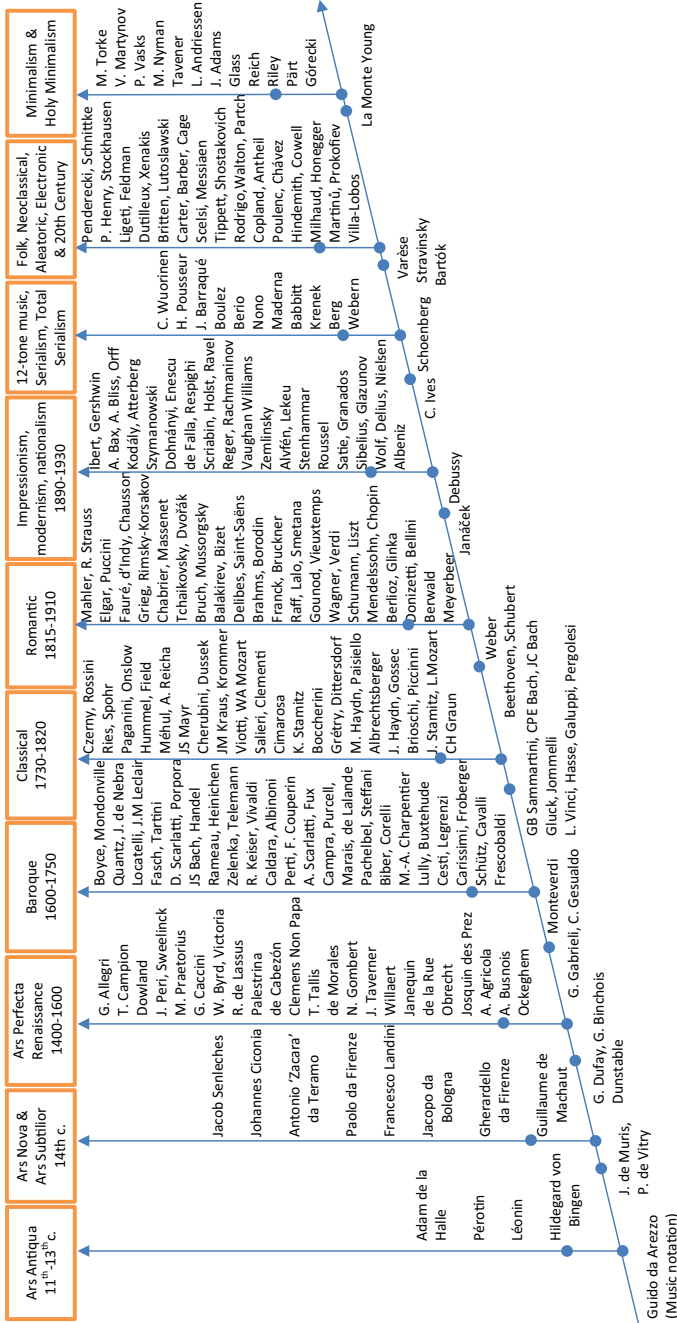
Ars Antiqua $11^{th}$-$13^{th}$c.

Adam de la Halle
Pérotin
Léonin
Hildegard von Bingen

Guido da Arezzo (Music notation)
J. de Muris, P. de Vitry

Ars Nova & Ars Subtilior 14th c.

Jacob Senleches
Johannes Ciconia
Antonio 'Zacara' da Teramo
Paolo da Firenze
Francesco Landini
Jacopo da Bologna
Gherardello da Firenze
Guillaume de Machaut

G. Dufay, G. Binchois
Dunstable

Ars Perfecta Renaissance 1400-1600

G. Allegri
T. Campion
Dowland
J. Peri, Sweelinck
M. Praetorius
G. Caccini
W. Byrd, Victoria
R. de Lassus
Palestrina
de Cabezón
Clemens Non Papa
T. Tallis
de Morales
N. Gombert
J. Taverner
Willaert
Janequin
de la Rue
Obrecht
Josquin des Prez
A. Agricola
A. Busnois
Ockeghem

G. Gabrieli, C. Gesualdo
Monteverdi

Baroque 1600-1750

Boyce, Mondonville
Quantz, J. de Nebra
Locatelli, J.M Leclair
Fasch, Tartini
D. Scarlatti, Porpora
JS Bach, Handel
Rameau, Heinichen
Zelenka, Telemann
R. Keiser, Vivaldi
Caldara, Albinoni
Perti, F. Couperin
A. Scarlatti, Fux
Campra, Purcell,
Marais, de Lalande
Pachelbel, Steffani
Biber, Corelli
M.-A. Charpentier
Lully, Buxtehude
Cesti, Legrenzi
Carissimi, Froberger
Schütz, Cavalli
Frescobaldi

GB Sammartini, CPE Bach, JC Bach
Gluck, Jommelli
L. Vinci, Hasse, Galuppi, Pergolesi

Classical 1730-1820

Czerny, Rossini
Ries, Spohr
Paganini, Onslow
Hummel, Field
Méhul, A. Reicha
JS Mayr
Cherubini, Dussek
JM Kraus, Krommer
Viotti, WA Mozart
Salieri, Clementi
Cimarosa
K. Stamitz
Boccherini
Grétry, Dittersdorf
M. Haydn, Paisiello
Albrechtsberger
J. Haydn, Gossec
Brioschi, Piccinni
J. Stamitz, L.Mozart
CH Graun

Weber
Beethoven, Schubert

Romantic 1815-1910

Mahler, R. Strauss
Elgar, Puccini
Fauré, d'Indy, Chausson
Grieg, Rimsky-Korsakov
Chabrier, Massenet
Tchaikovsky, Dvořák
Bruch, Mussorgsky
Balakirev, Bizet
Delibes, Saint-Saëns
Brahms, Borodin
Franck, Bruckner
Raff, Lalo, Smetana
Gounod, Vieuxtemps
Wagner, Verdi
Schumann, Liszt
Mendelssohn, Chopin
Berlioz, Glinka
Donizetti, Bellini
Berwald
Meyerbeer

Janáček
Debussy

Impressionism, modernism, nationalism 1890-1930

Ibert, Gershwin
A. Bax, A. Bliss, Orff
Kodály, Atterberg
Szymanowski
Dohnányi, Enescu
de Falla, Respighi
Scriabin, Holst, Ravel
Reger, Rachmaninov
Vaughan Williams
Zemlinsky
Alfvén, Lekeu
Stenhammar
Roussel
Satie, Granados
Sibelius, Glazunov
Wolf, Delius, Nielsen
Albeniz

C. Ives
Schoenberg

12-tone music, Serialism, Total Serialism

C. Wuorinen
H. Pousseur
J. Barraqué
Boulez
Berio
Nono
Maderna
Babbitt
Krenek
Berg
Webern

Varèse
Stravinsky
Bartók

Folk, Neoclassical, Aleatoric, Electronic & 20th Century

Penderecki, Schnittke
P. Henry, Stockhausen
Ligeti, Feldman
Dutilleux, Xenakis
Britten, Lutoslawski
Carter, Barber, Cage
Scelsi, Messiaen
Tippett, Shostakovich
Rodrigo,Walton, Partch
Copland, Antheil
Poulenc, Chávez
Hindemith, Cowell
Milhaud, Honegger
Martinů, Prokofiev
Villa-Lobos

La Monte Young

Minimalism & Holy Minimalism

M. Torke
V. Martynov
P. Vasks
M. Nyman
Tavener
L. Andriessen
J. Adams
Glass
Reich
Riley
Pärt
Górecki